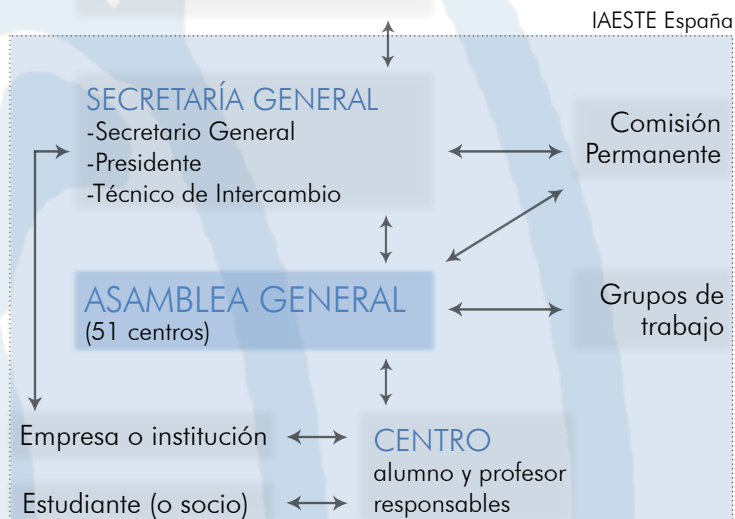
IAESTE España

SECRETARÍA GENERAL
-Secretario General
-Presidente
-Técnico de Intercambio

Comisión Permanente

ASAMBLEA GENERAL
(51 centros)

Grupos de trabajo

Empresa o institución

Estudiante (o socio)

CENTRO
alumno y profesor responsables